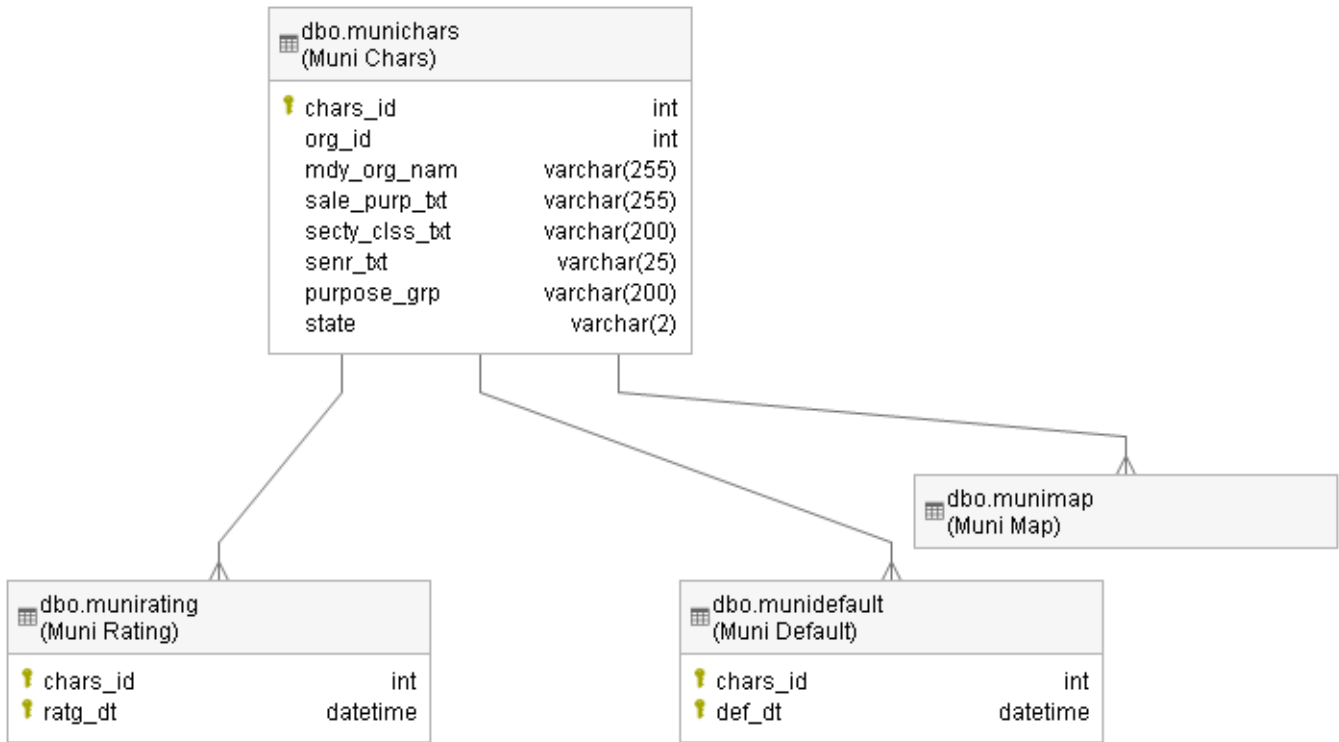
dbo.munichars
(Muni Chars)

| | |
|---|---|
| chars_id | int |
| org_id | int |
| mdy_org_nam | varchar(255) |
| sale_purp_txt | varchar(255) |
| secty_clss_txt | varchar(200) |
| senr_txt | varchar(25) |
| purpose_grp | varchar(200) |
| state | varchar(2) |

dbo.munimap
(Muni Map)

dbo.munirating
(Muni Rating)

| | |
|---|---|
| chars_id | int |
| ratg_dt | datetime |

dbo.munidefault
(Muni Default)

| | |
|---|---|
| chars_id | int |
| def_dt | datetime |